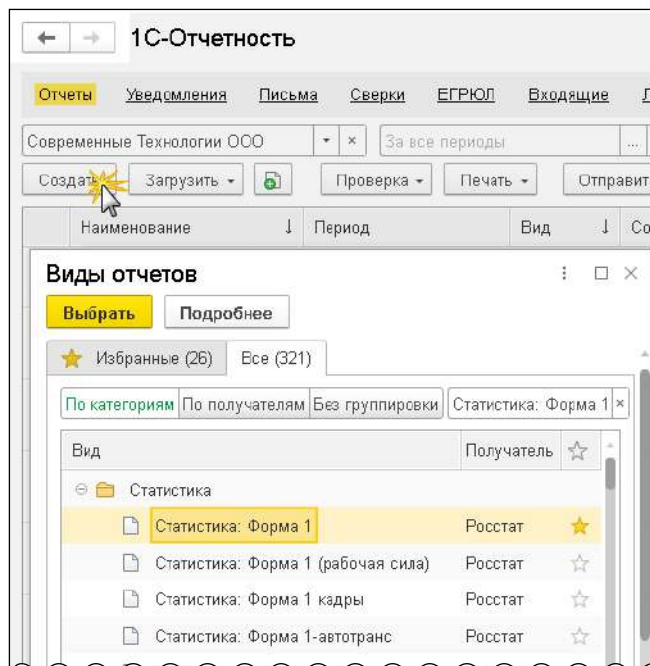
1С-Отчетность

Отчеты Уведомления Письма Сверки ЕГРЮЛ Входящие

Современные Технологии ООО

За все периоды

Создать Загрузить Проверка Печать Отправит

Наименование Период Вид Со

Виды отчетов

Выбрать Подробнее

Избранные (26) Все (321)

По категориям По получателям Без группировки Статистика: Форма 1

| Вид | Получатель |
|---|---|
| Статистика | |
| Статистика: Форма 1 | Росстат |
| Статистика: Форма 1 (рабочая сила) | Росстат |
| Статистика: Форма 1 кадры | Росстат |
| Статистика: Форма 1-автотранс | Росстат |